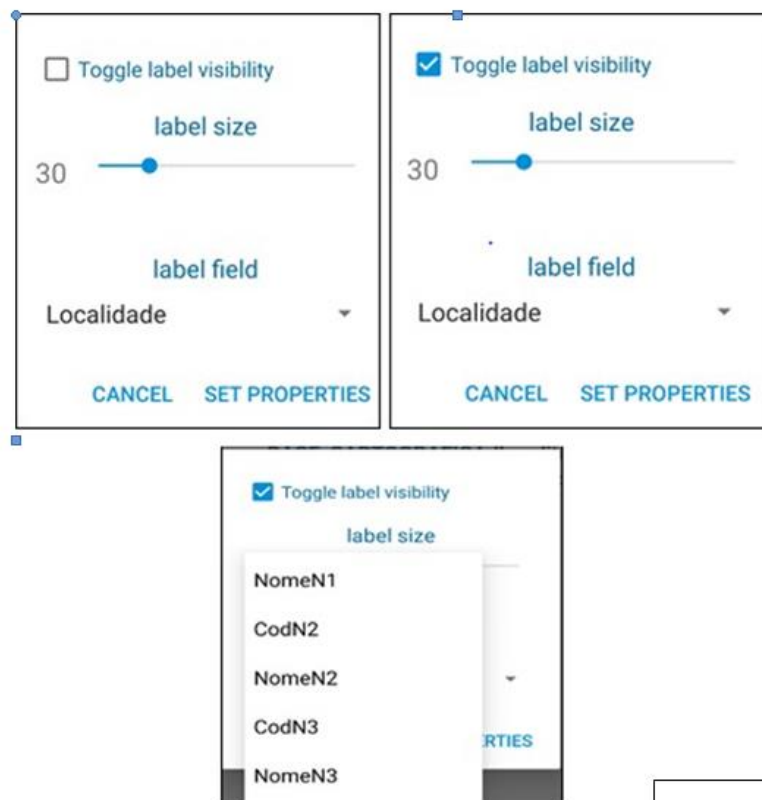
Toggle label visibility

label size

30

label field

Localidade

CANCEL SET PROPERTIES

Toggle label visibility

label size

30

label field

Localidade

CANCEL SET PROPERTIES

Toggle label visibility

label size

NomeN1

CodN2

NomeN2

CodN3

NomeN3

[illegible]RTIES